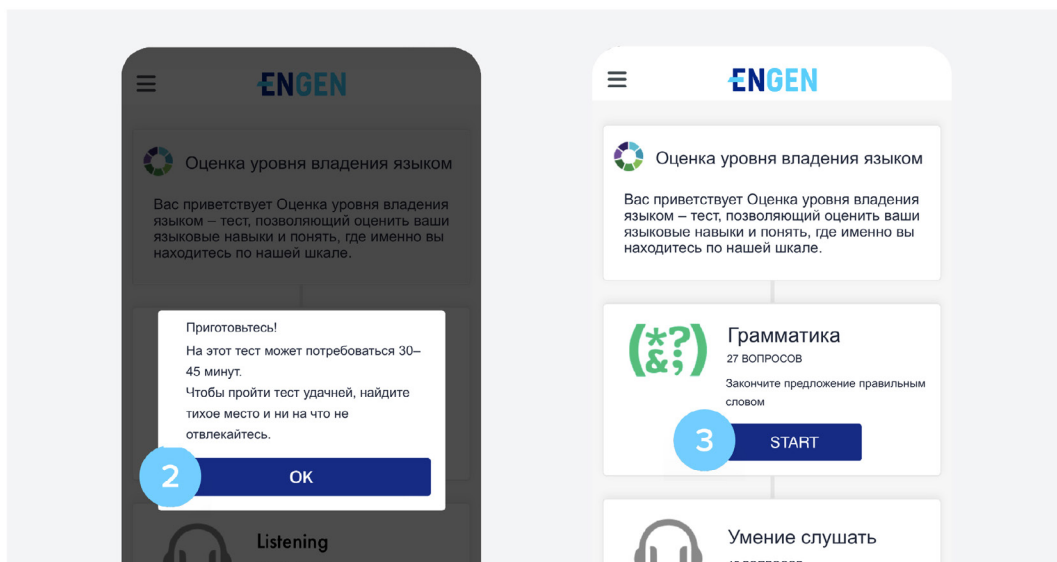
ENGEN

Оценка уровня владения языком

Вас приветствует Оценка уровня владения языком – тест, позволяющий оценить ваши языковые навыки и понять, где именно вы находитесь по нашей шкале.

Приготовьтесь!
На этот тест может потребоваться 30–45 минут.
Чтобы пройти тест удачней, найдите тихое место и ни на что не отвлекайтесь.

2

OK

Listening

ENGEN

Оценка уровня владения языком

Вас приветствует Оценка уровня владения языком – тест, позволяющий оценить ваши языковые навыки и понять, где именно вы находитесь по нашей шкале.

(*?
&;)

Грамматика
27 ВОПРОСОВ
Закончите предложение правильным словом

3

START

Умение слушать
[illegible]